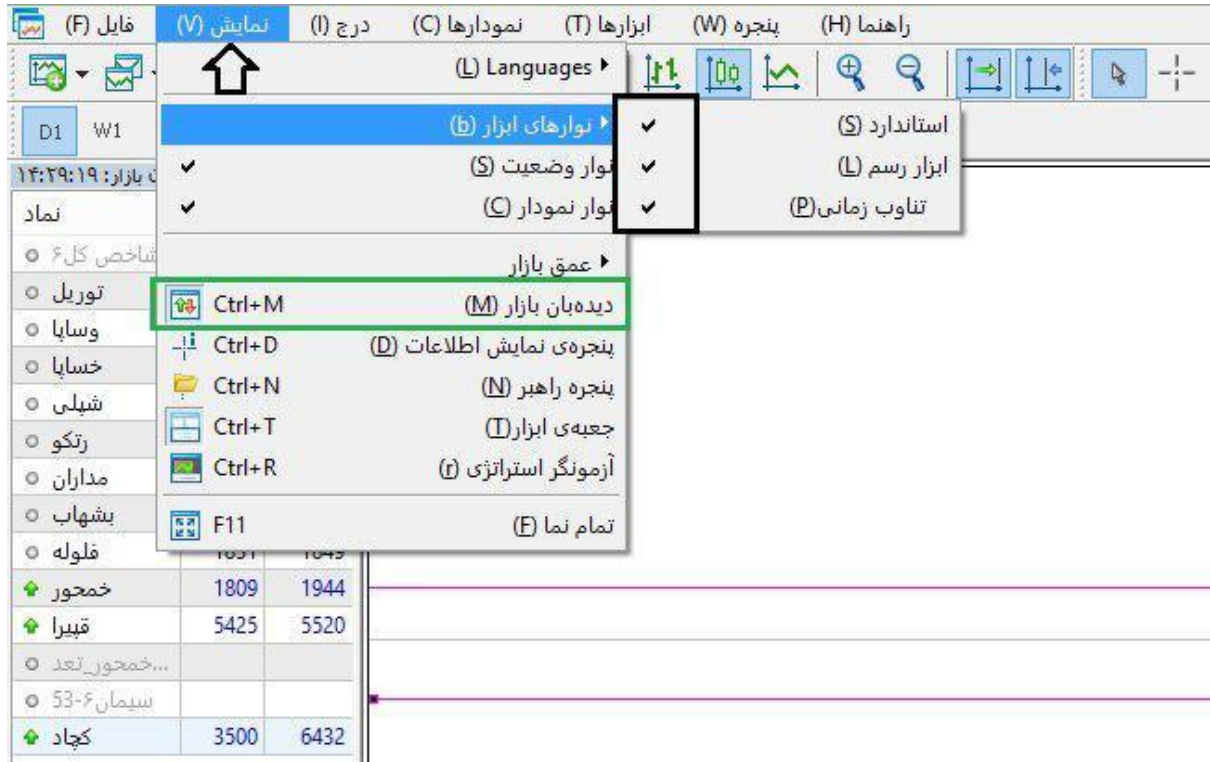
فایل (F) نمایش (V) درج (I) نمودارها (C) ابزارها (T) پنجره (W) راهنما (H)

Languages (L)

نوارهای ابزار (b)
نوار وضعیت (S)
نوار نمودار (C)

استاندارد (S)
ابزار رسم (L)
تناوب زمانی(P)

عمق بازار

دیده‌بان بازار (M) Ctrl+M
پنجره‌ی نمایش اطلاعات (D) Ctrl+D
پنجره راهبر (N) Ctrl+N
جعبه‌ی ابزار(T) Ctrl+T
آزمونگر استراتژی (r) Ctrl+R

تمام نما (F) F11

D1 W1

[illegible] بازار: ۱۴:۲۹:۱۹

| نماد | | |
|---|---|---|
| شاخص کل۶ | | |
| توریل | | |
| وسایا | | |
| خسایا | | |
| شپلی | | |
| رتکو | | |
| مداران | | |
| بشهاب | | |
| فلوله | 1651 | 1649 |
| خمحور | 1809 | 1944 |
| قبیرا | 5425 | 5520 |
| ...خمحور_تعد | | |
| سیمان۶-53 | | |
| کچاد | 3500 | 6432 |